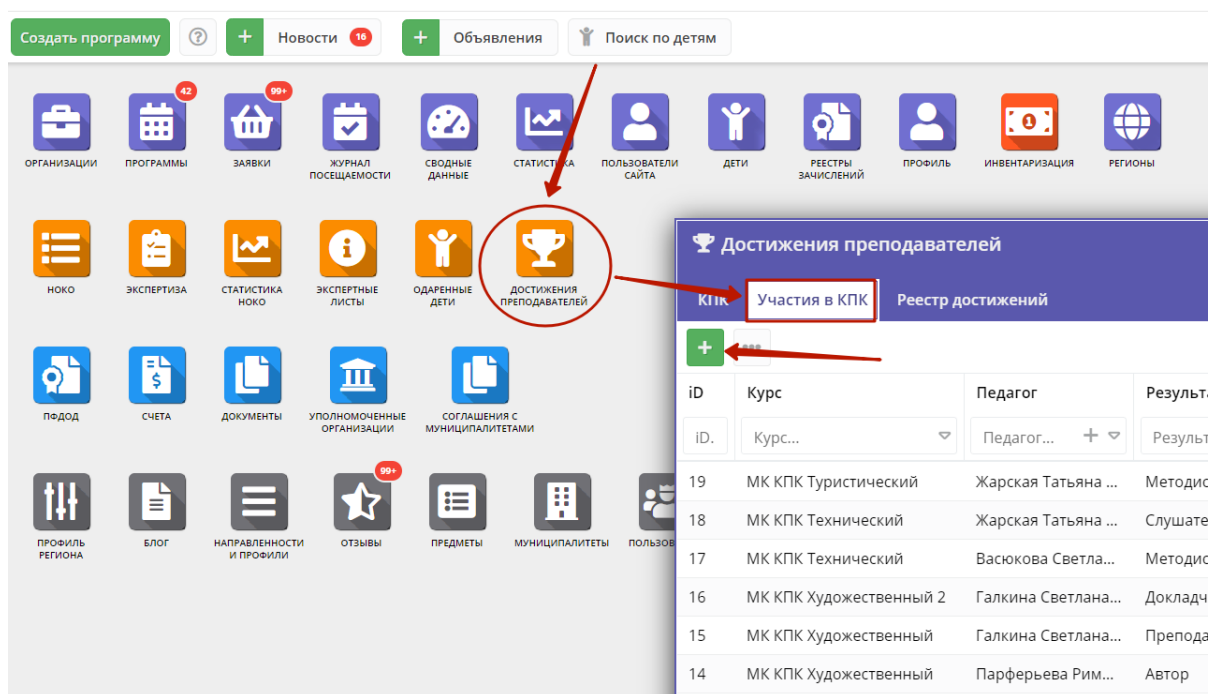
Создать программу ? + Новости 16 + Объявления Поиск по детям

42 99+

ОРГАНИЗАЦИИ ПРОГРАММЫ ЗАЯВКИ ЖУРНАЛ ПОСЕЩАЕМОСТИ СВОДНЫЕ ДАННЫЕ СТАТИСТИКА ПОЛЬЗОВАТЕЛИ САЙТА ДЕТИ РЕЕСТРЫ ЗАЧИСЛЕНИЙ ПРОФИЛЬ ИНВЕНТАРИЗАЦИЯ РЕГИОНЫ

НОКО ЭКСПЕРТИЗА СТАТИСТИКА НОКО ЭКСПЕРТНЫЕ ЛИСТЫ ОДАРЕННЫЕ ДЕТИ ДОСТИЖЕНИЯ ПРЕПОДАВАТЕЛЕЙ

ПФДОД СЧЕТА ДОКУМЕНТЫ УПОЛНОМОЧЕННЫЕ ОРГАНИЗАЦИИ СОГЛАШЕНИЯ С МУНИЦИПАЛИТЕТАМИ

99+

ПРОФИЛЬ РЕГИОНА БЛОГ НАПРАВЛЕННОСТИ И ПРОФИЛИ ОТЗЫВЫ ПРЕДМЕТЫ МУНИЦИПАЛИТЕТЫ ПОЛЬЗО

Достижения преподавателей

КПК Участия в КПК Реестр достижений

+

| iD | Курс | Педагог | Результ |
|---|---|---|---|
| iD. | Курс... | Педагог... | Результ |
| 19 | МК КПК Туристический | Жарская Татьяна ... | Методис |
| 18 | МК КПК Технический | Жарская Татьяна ... | Слушате |
| 17 | МК КПК Технический | Васюкова Светла... | Методис |
| 16 | МК КПК Художественный 2 | Галкина Светлана... | Докладч |
| 15 | МК КПК Художественный | Галкина Светлана... | Препода |
| 14 | МК КПК Художественный | Парферьева Рим... | Автор |